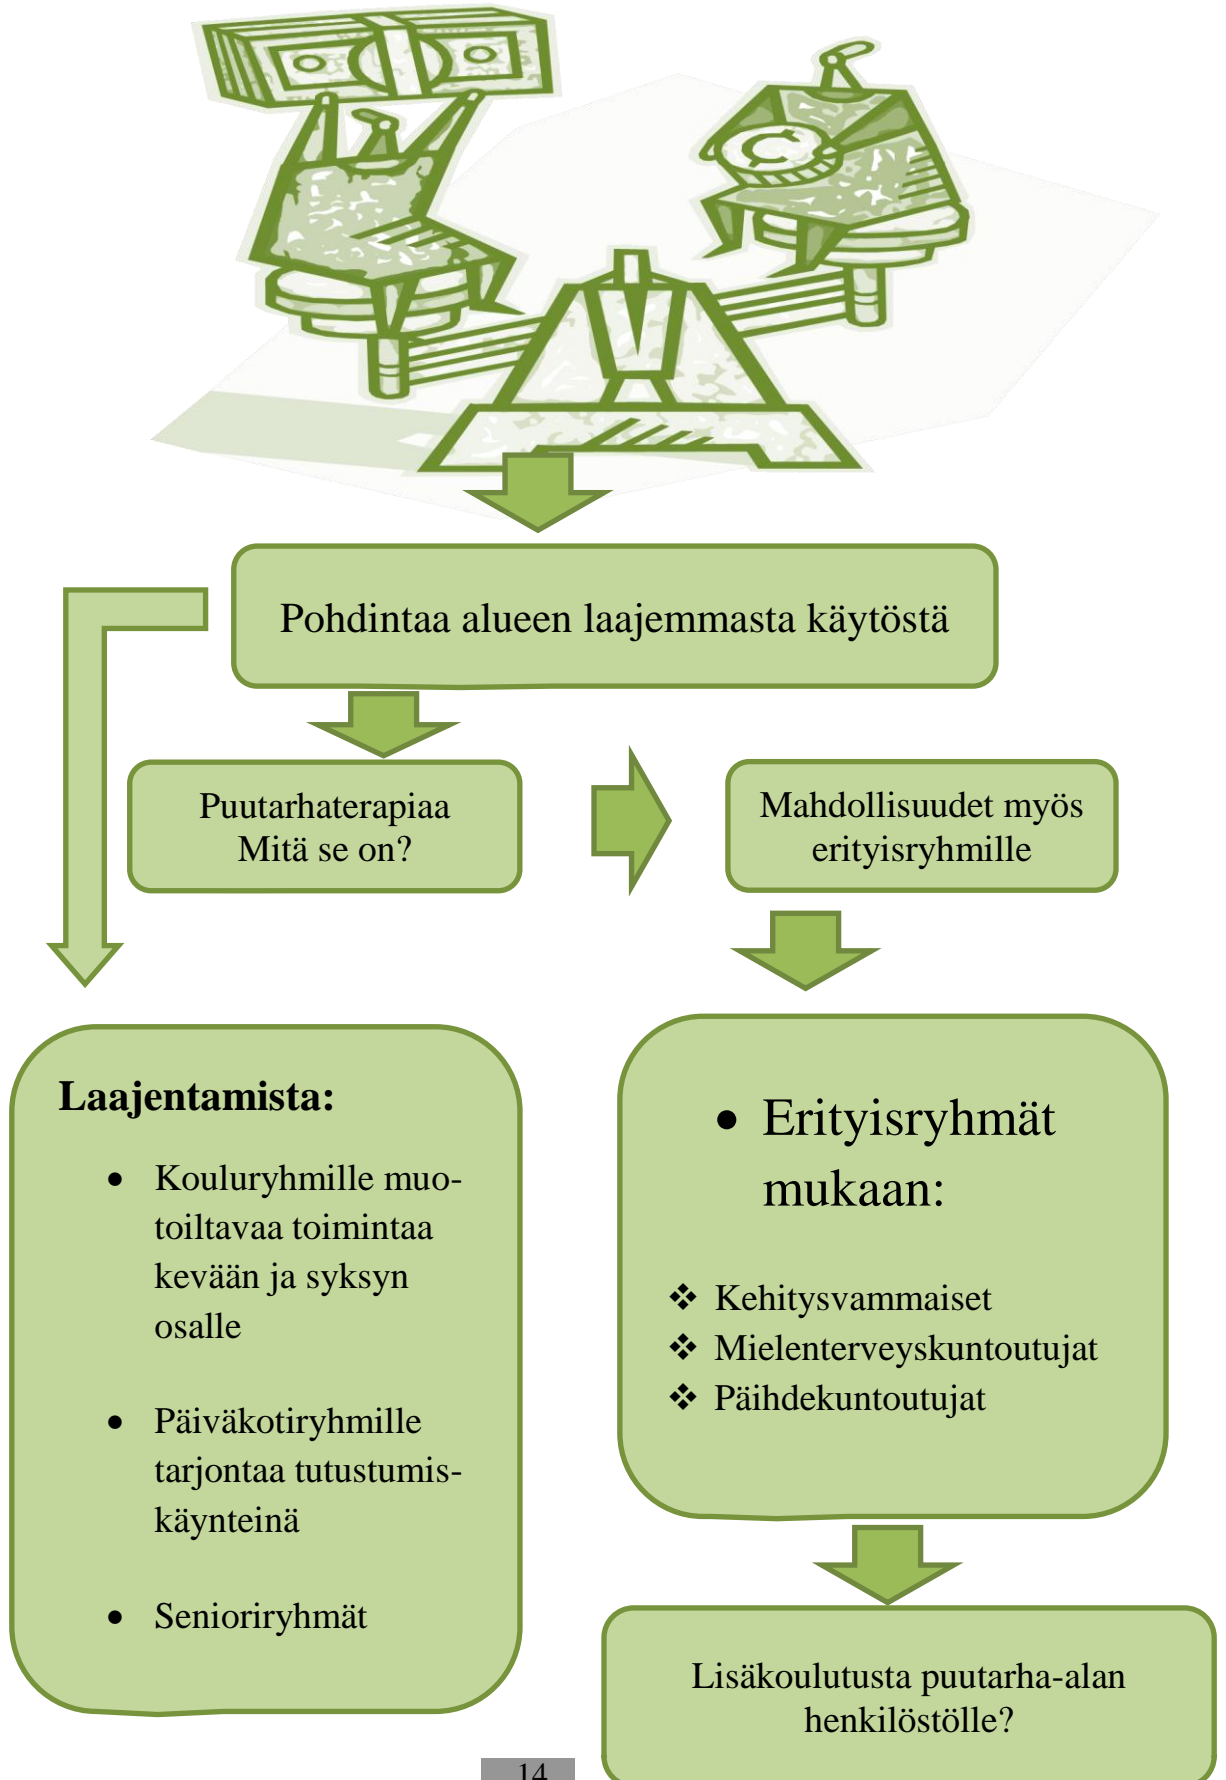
Pohdintaa alueen laajemmasta käytöstä

Puutarhaterapiaa
Mitä se on?

Mahdollisuudet myös erityisryhmille

Laajentamista:

- Kouluryhmille muotoiltavaa toimintaa kevään ja syksyn osalle
- Päiväkotiryhmille tarjontaa tutustumiskäynteinä
- Senioriryhmät

- Erityisryhmät mukaan:

❖ Kehitysvammaiset
❖ Mielenterveyskuntoutujat
❖ Päihdekuntoutujat

Lisäkoulutusta puutarha-alan henkilöstölle?

14